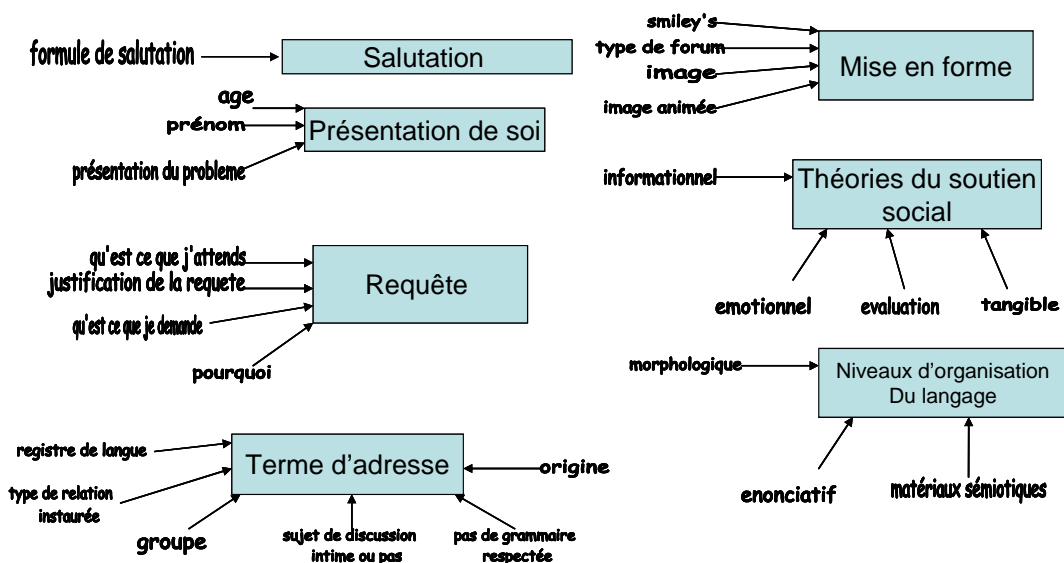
formule de salutation

Salutation

age

prénom

Présentation de soi

présentation du probleme

qu'est ce que j'attends

justification de la requete

Requête

qu'est ce que je demande

pourquoi

registre de langue

type de relation instaurée

Terme d'adresse

origine

groupe

sujet de discussion intime ou pas

pas de grammaire respectée

smiley's

type de forum

image

Mise en forme

image animée

informationnel

Théories du soutien social

emotionnel

evaluation

tangible

morphologique

Niveaux d'organisation Du langage

enonciatif

matériaux sémiotiques